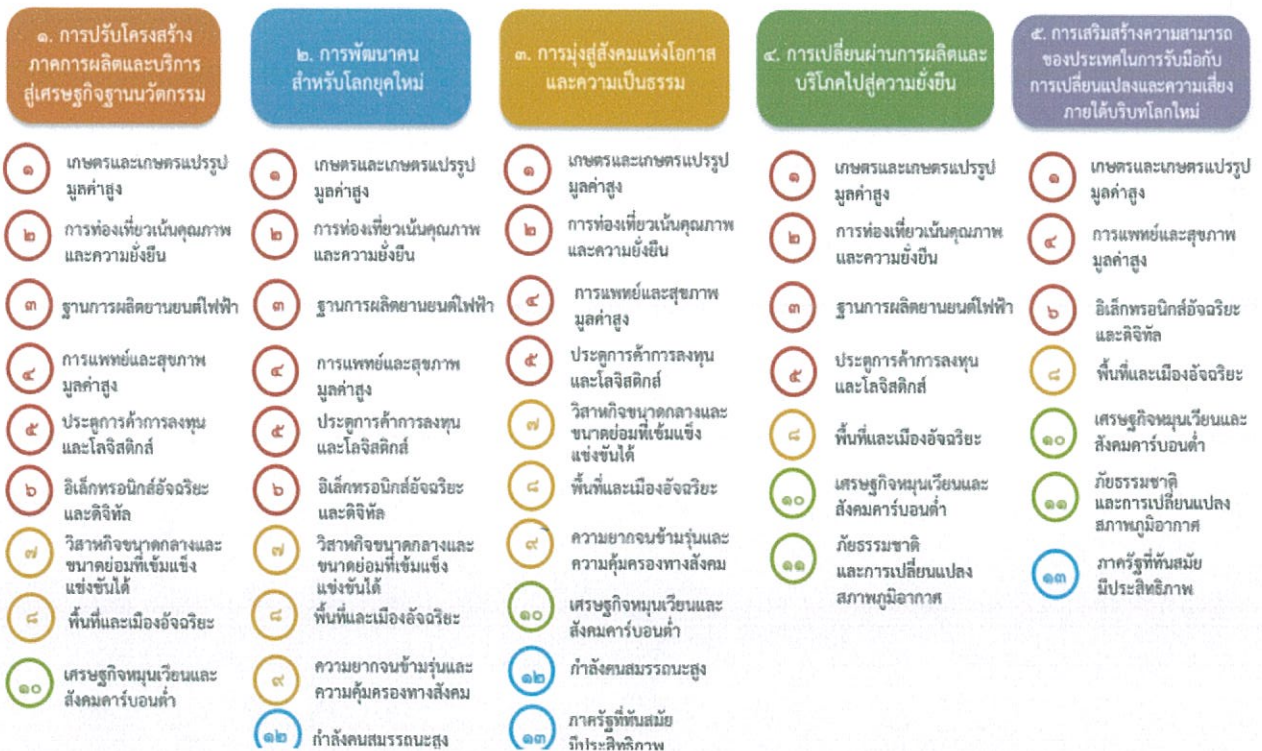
๑. การปรับโครงสร้างภาคการผลิตและบริการสู่เศรษฐกิจฐานนวัตกรรม

๑ เกษตรและเกษตรแปรรูปมูลค่าสูง
๒ การท่องเที่ยวเน้นคุณภาพและความยั่งยืน
๓ ฐานการผลิตยานยนต์ไฟฟ้า
๔ การแพทย์และสุขภาพมูลค่าสูง
๕ ประตูการค้าการลงทุนและโลจิสติกส์
๖ อิเล็กทรอนิกส์อัจฉริยะและดิจิทัล
๗ วิสาหกิจขนาดกลางและขนาดย่อมที่เข้มแข็งแข่งขันได้
๘ พื้นที่และเมืองอัจฉริยะ
๑๐ เศรษฐกิจหมุนเวียนและสังคมคาร์บอนต่ำ

๒. การพัฒนาคนสำหรับโลกยุคใหม่

๑ เกษตรและเกษตรแปรรูปมูลค่าสูง
๒ การท่องเที่ยวเน้นคุณภาพและความยั่งยืน
๓ ฐานการผลิตยานยนต์ไฟฟ้า
๔ การแพทย์และสุขภาพมูลค่าสูง
๕ ประตูการค้าการลงทุนและโลจิสติกส์
๖ อิเล็กทรอนิกส์อัจฉริยะและดิจิทัล
๗ วิสาหกิจขนาดกลางและขนาดย่อมที่เข้มแข็งแข่งขันได้
๘ พื้นที่และเมืองอัจฉริยะ
๙ ความยากจนข้ามรุ่นและความคุ้มครองทางสังคม
๑๒ กำลังคนสมรรถนะสูง

๓. การมุ่งสู่สังคมแห่งโอกาสและความเป็นธรรม

๑ เกษตรและเกษตรแปรรูปมูลค่าสูง
๒ การท่องเที่ยวเน้นคุณภาพและความยั่งยืน
๔ การแพทย์และสุขภาพมูลค่าสูง
๕ ประตูการค้าการลงทุนและโลจิสติกส์
๗ วิสาหกิจขนาดกลางและขนาดย่อมที่เข้มแข็งแข่งขันได้
๘ พื้นที่และเมืองอัจฉริยะ
๙ ความยากจนข้ามรุ่นและความคุ้มครองทางสังคม
๑๐ เศรษฐกิจหมุนเวียนและสังคมคาร์บอนต่ำ
๑๒ กำลังคนสมรรถนะสูง
๑๓ ภาครัฐที่ทันสมัยมีประสิทธิภาพ

๔. การเปลี่ยนผ่านการผลิตและบริโภคไปสู่ความยั่งยืน

๑ เกษตรและเกษตรแปรรูปมูลค่าสูง
๒ การท่องเที่ยวเน้นคุณภาพและความยั่งยืน
๓ ฐานการผลิตยานยนต์ไฟฟ้า
๕ ประตูการค้าการลงทุนและโลจิสติกส์
๘ พื้นที่และเมืองอัจฉริยะ
๑๐ เศรษฐกิจหมุนเวียนและสังคมคาร์บอนต่ำ
๑๑ ภัยธรรมชาติและการเปลี่ยนแปลงสภาพภูมิอากาศ

๕. การเสริมสร้างความสามารถของประเทศในการรับมือกับการเปลี่ยนแปลงและความเสี่ยงภายใต้บริบทโลกใหม่

๑ เกษตรและเกษตรแปรรูปมูลค่าสูง
๔ การแพทย์และสุขภาพมูลค่าสูง
๖ อิเล็กทรอนิกส์อัจฉริยะและดิจิทัล
๘ พื้นที่และเมืองอัจฉริยะ
๑๐ เศรษฐกิจหมุนเวียนและสังคมคาร์บอนต่ำ
๑๑ ภัยธรรมชาติและการเปลี่ยนแปลงสภาพภูมิอากาศ
๑๓ ภาครัฐที่ทันสมัยมีประสิทธิภาพ